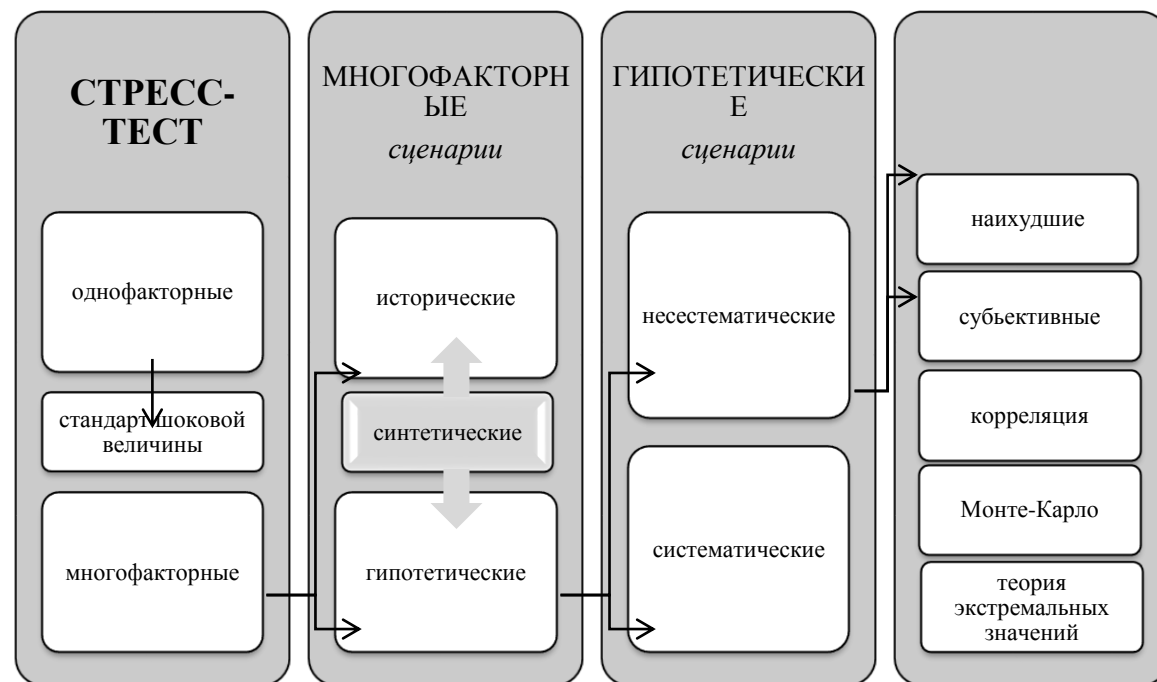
СТРЕСС-ТЕСТ

однофакторные

стандарт шоковой величины

многофакторные

МНОГОФАКТОРНЫЕ
сценарии

исторические

синтетические

гипотетические

ГИПОТЕТИЧЕСКИЕ
сценарии

несестематические

систематические

наихудшие

субьективные

корреляция

Монте-Карло

теория экстремальных значений